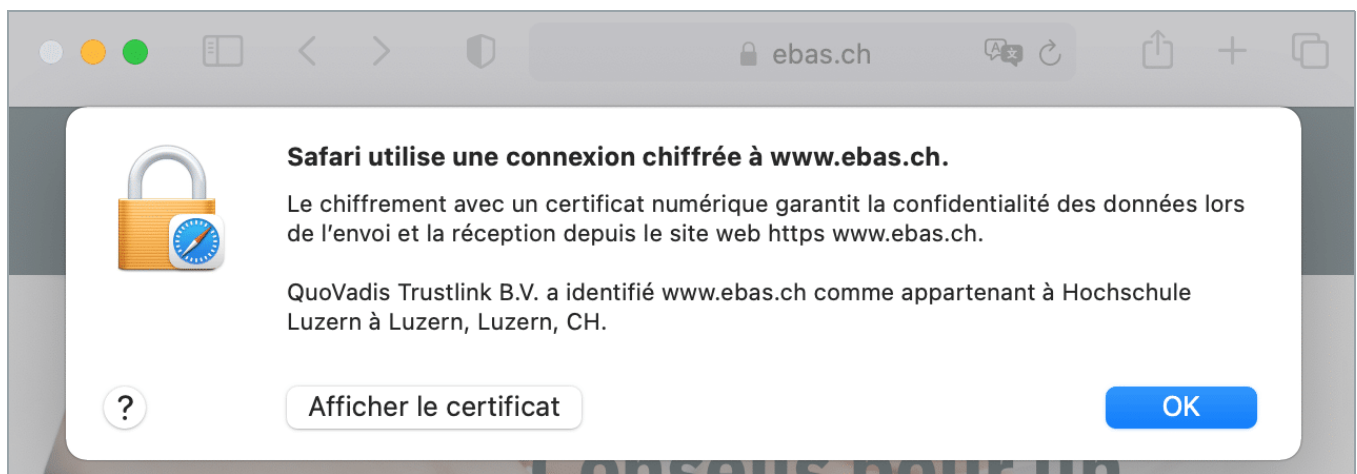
ebas.ch

Safari utilise une connexion chiffrée à www.ebas.ch.

Le chiffrement avec un certificat numérique garantit la confidentialité des données lors de l’envoi et la réception depuis le site web https www.ebas.ch.

QuoVadis Trustlink B.V. a identifié www.ebas.ch comme appartenant à Hochschule Luzern à Luzern, Luzern, CH.

?

Afficher le certificat

OK

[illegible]